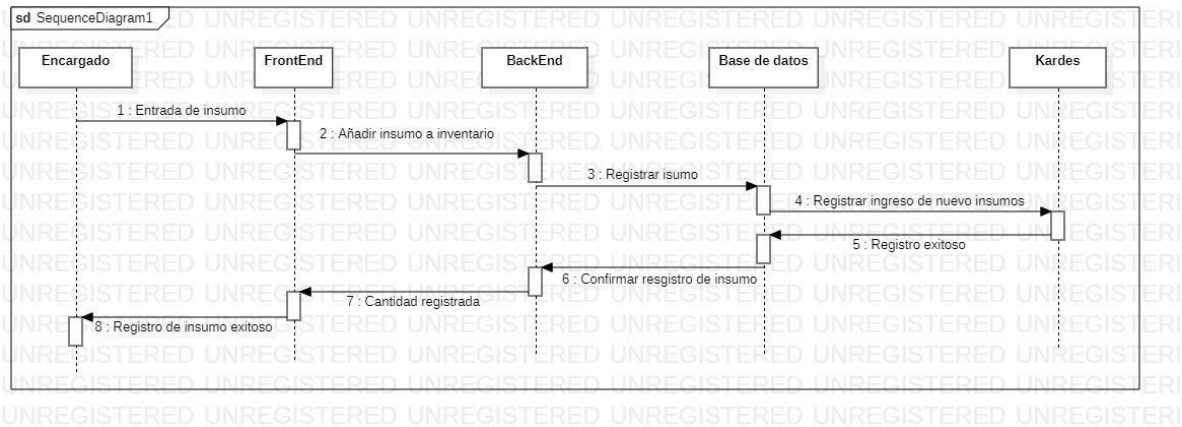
sd SequenceDiagram1

Encargado

FrontEnd

BackEnd

Base de datos

Kardes

1 : Entrada de insumo

2 : Añadir insumo a inventario

3 : Registrar isumo

4 : Registrar ingreso de nuevo insumos

5 : Registro exitoso

6 : Confirmar resgistro de insumo

7 : Cantidad registrada

8 : Registro de insumo exitoso

UNREGISTERED UNREGISTERED UNREGISTERED UNREGISTERED UNREGISTERED